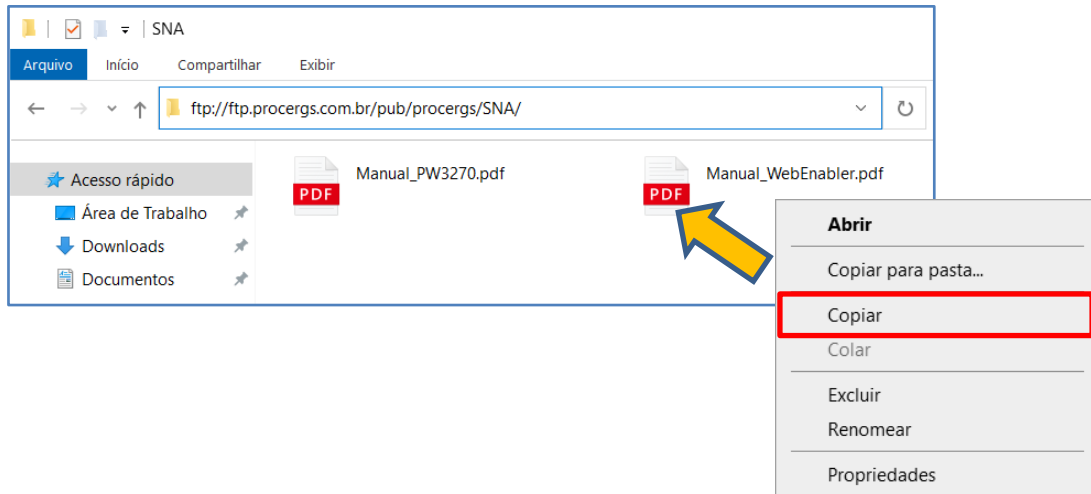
SNA

Arquivo
Início
Compartilhar
Exibir

ftp://ftp.procergs.com.br/pub/procergs/SNA/

Acesso rápido
Área de Trabalho
Downloads
Documentos

PDF
Manual_PW3270.pdf

PDF
Manual_WebEnabler.pdf

Abrir
Copiar para pasta...
Copiar
Colar
Excluir
Renomear
Propriedades